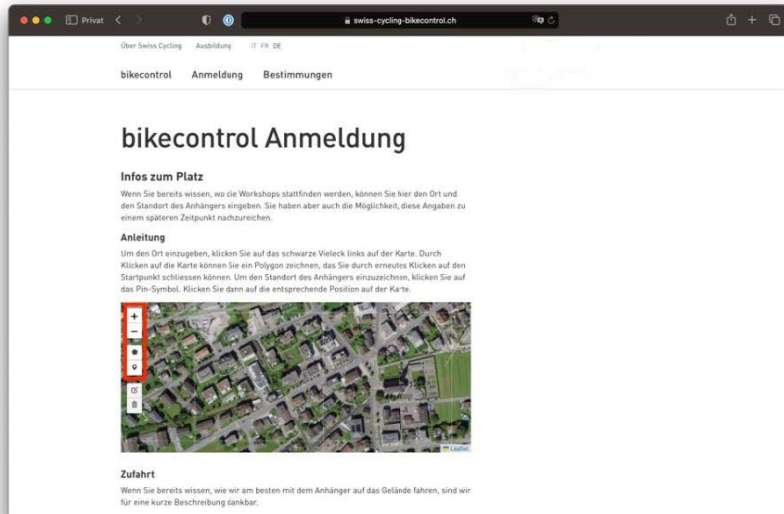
Privat

swiss-cycling-bikecontrol.ch

Über Swiss Cycling Ausbildung IT FR DE

bikecontrol Anmeldung Bestimmungen

bikecontrol Anmeldung

Infos zum Platz

Wenn Sie bereits wissen, wo die Workshops stattfinden werden, können Sie hier den Ort und den Standort des Anhängers eingeben. Sie haben aber auch die Möglichkeit, diese Angaben zu einem späteren Zeitpunkt nachzureichen.

Anleitung

Um den Ort einzugeben, klicken Sie auf das schwarze Vieleck links auf der Karte. Durch Klicken auf die Karte können Sie ein Polygon zeichnen, das Sie durch erneutes Klicken auf den Startpunkt schliessen können. Um den Standort des Anhängers einzuzeichnen, klicken Sie auf das Pin-Symbol. Klicken Sie dann auf die entsprechende Position auf der Karte.

+
−

Leaflet

Zufahrt

Wenn Sie bereits wissen, wie wir am besten mit dem Anhänger auf das Gelände fahren, sind wir für eine kurze Beschreibung dankbar.